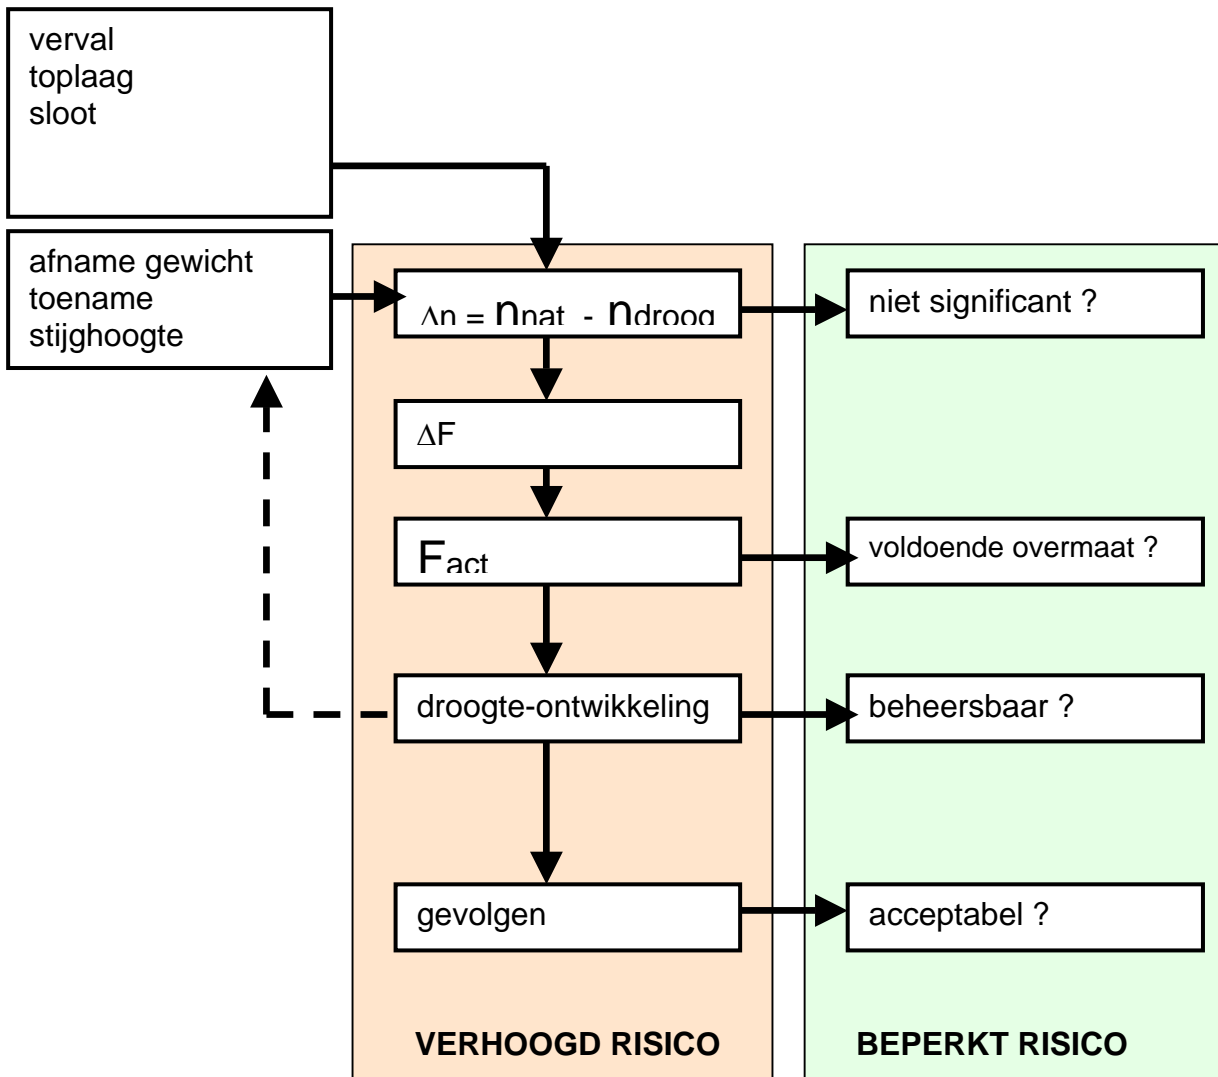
verval
toplaag
sloot

afname gewicht
toename
stijghoogte

$\Delta n = n_{nat} - n_{droog}$

$\Delta F$

$F_{act}$

droogte-ontwikkeling

gevolgen

niet significant ?

voldoende overmaat ?

beheersbaar ?

acceptabel ?

VERHOOGD RISICO

BEPERKT RISICO